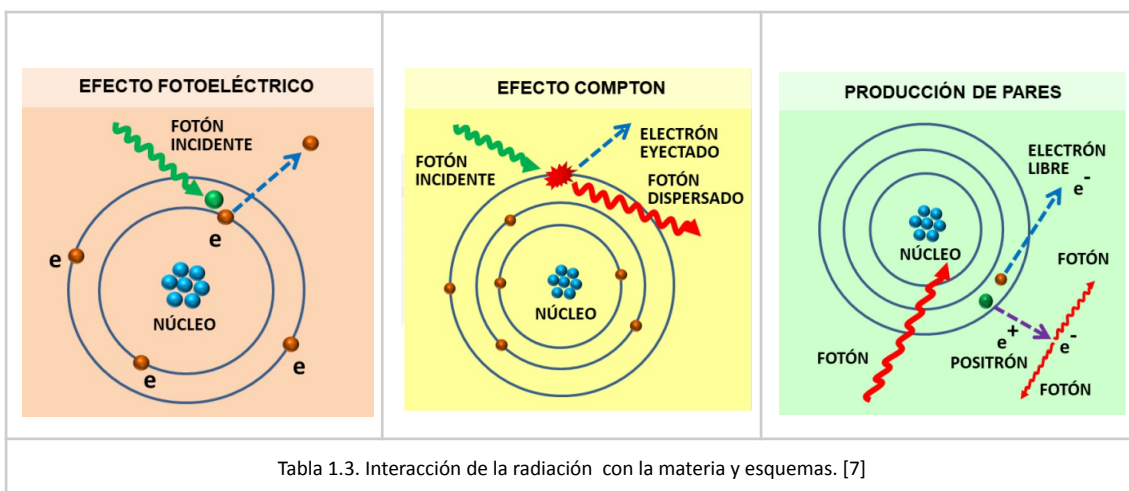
| EFECTO FOTOELÉCTRICO | EFECTO COMPTON | PRODUCCIÓN DE PARES |
|---|---|---|
| FOTÓN INCIDENTE<br>e<br>e<br>NÚCLEO<br>e<br>e | FOTÓN INCIDENTE<br>ELECTRÓN EYECTADO<br>FOTÓN DISPERSADO<br>NÚCLEO | ELECTRÓN LIBRE<br>$e^-$<br>NÚCLEO<br>FOTÓN<br>$e^+$<br>$e^-$<br>POSITRÓN<br>FOTÓN<br>FOTÓN |

Tabla 1.3. Interacción de la radiación con la materia y esquemas. [7]